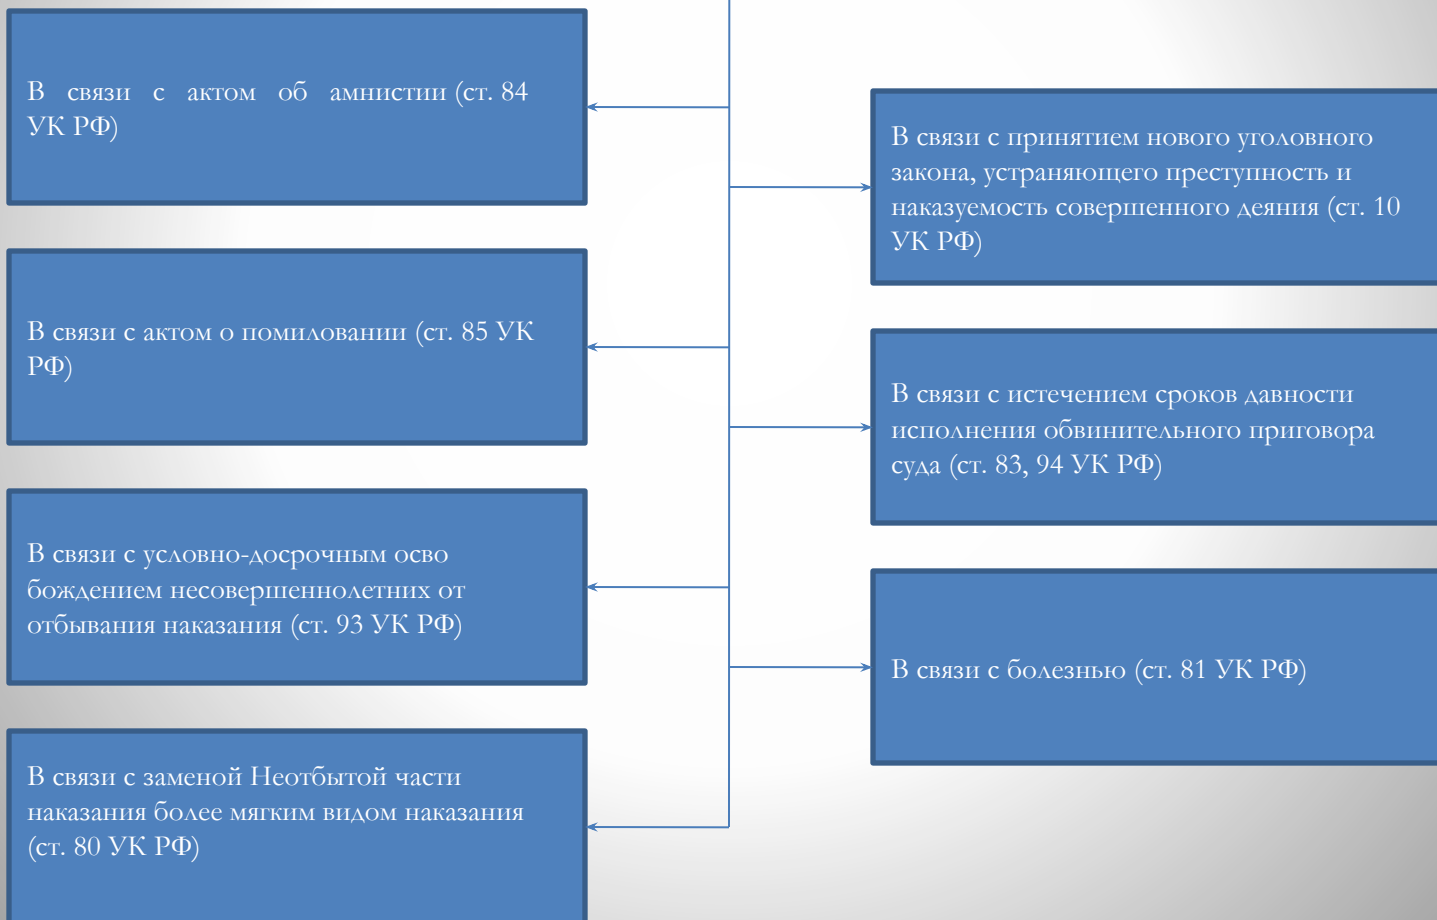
В связи с актом об амнистии (ст. 84 УК РФ)

В связи с актом о помиловании (ст. 85 УК РФ)

В связи с условно-досрочным освобождением несовершеннолетних от отбывания наказания (ст. 93 УК РФ)

В связи с заменой Неотбытой части наказания более мягким видом наказания (ст. 80 УК РФ)

В связи с принятием нового уголовного закона, устраняющего преступность и наказуемость совершенного деяния (ст. 10 УК РФ)

В связи с истечением сроков давности исполнения обвинительного приговора суда (ст. 83, 94 УК РФ)

В связи с болезнью (ст. 81 УК РФ)